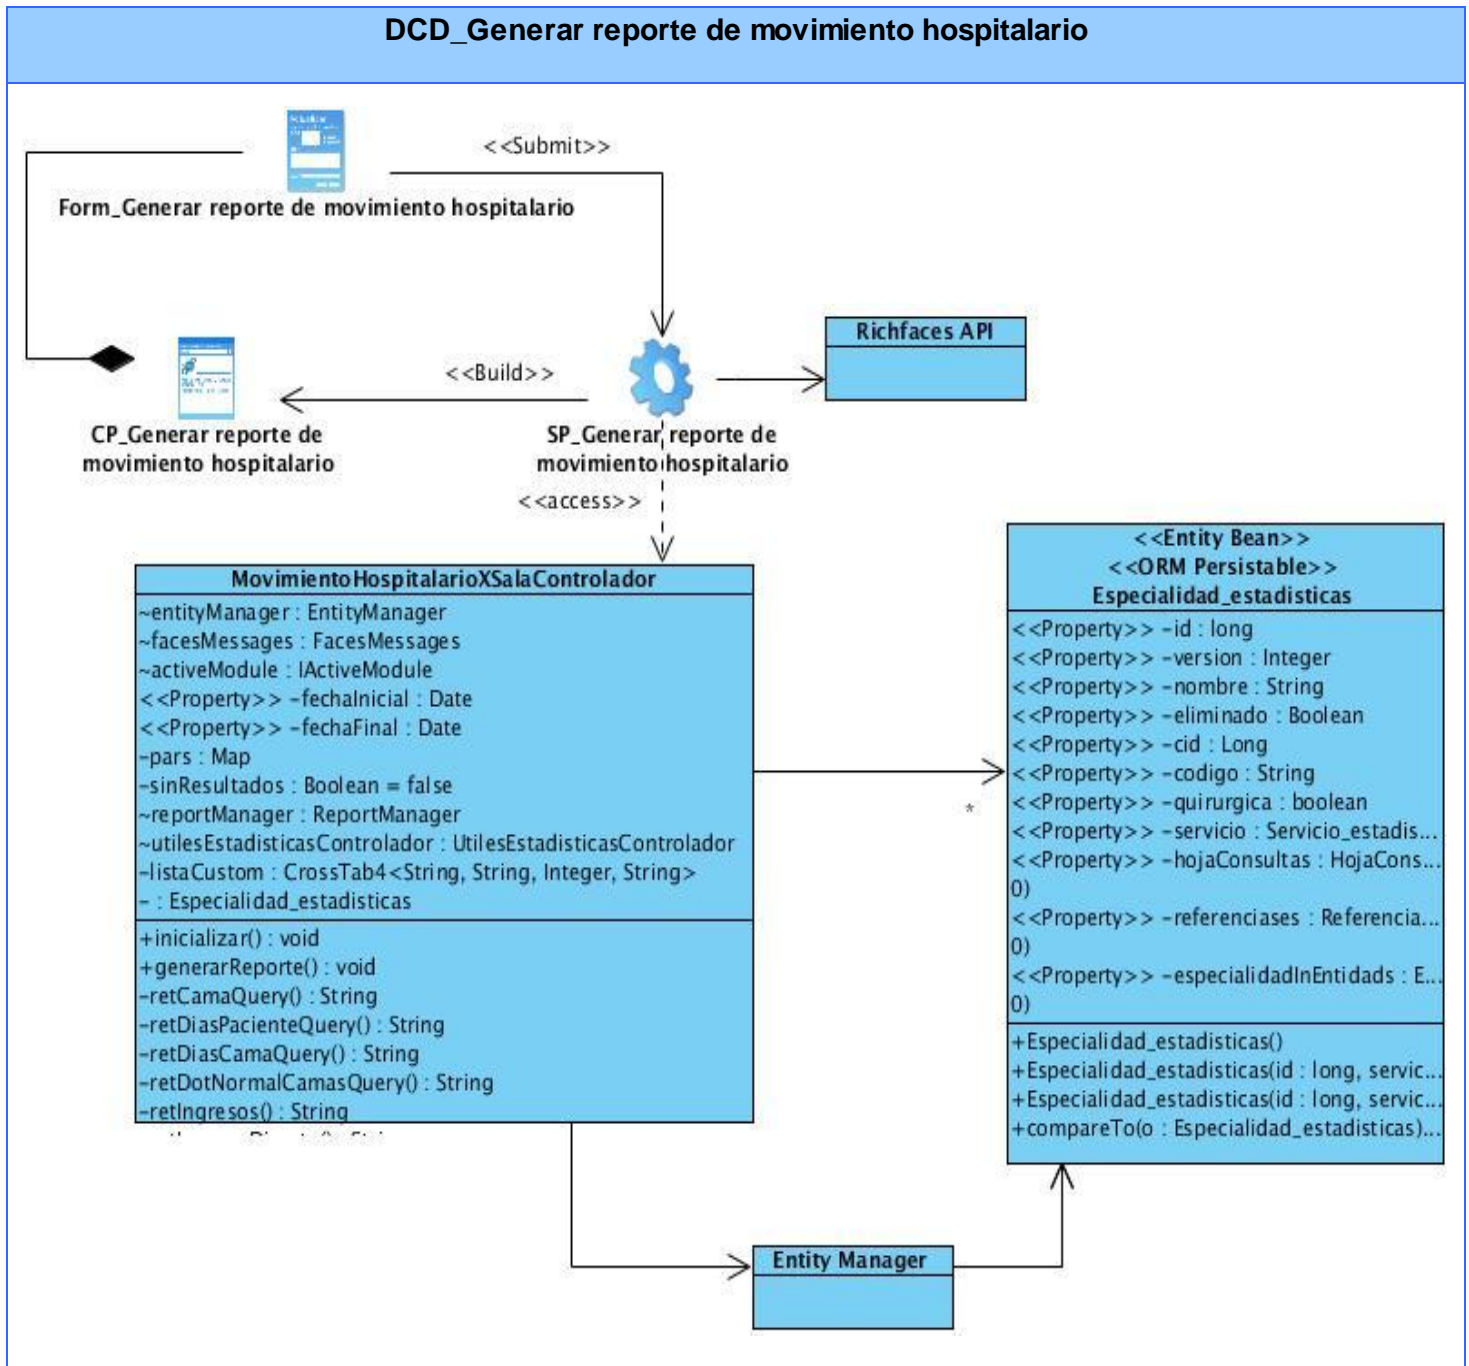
DCD_Generar reporte de movimiento hospitalario

<<Submit>>

Form_Generar reporte de movimiento hospitalario

Richfaces API

<<Build>>

CP_Generar reporte de movimiento hospitalario

SP_Generar reporte de movimiento hospitalario

<<access>>

MovimientoHospitalarioXSalaControlador
~entityManager : EntityManager
~facesMessages : FacesMessages
~activeModule : IActiveModule
<<Property>> -fechaInicial : Date
<<Property>> -fechaFinal : Date
-pars : Map
-sinResultados : Boolean = false
~reportManager : ReportManager
~utilesEstadisticasControlador : UtilesEstadisticasControlador
-listaCustom : CrossTab4<String, String, Integer, String>
- : Especialidad_estadisticas
+inicializar() : void
+generarReporte() : void
-retCamaQuery() : String
-retDiasPacienteQuery() : String
-retDiasCamaQuery() : String
-retDotNormalCamasQuery() : String
-retIngresos() : String

<<Entity Bean>>
<<ORM Persistable>>
Especialidad_estadisticas
<<Property>> -id : long
<<Property>> -version : Integer
<<Property>> -nombre : String
<<Property>> -eliminado : Boolean
<<Property>> -cid : Long
<<Property>> -codigo : String
<<Property>> -quirurgica : boolean
<<Property>> -servicio : Servicio_estadis...
<<Property>> -hojaConsultas : HojaCons...
0)
<<Property>> -referenciases : Referencia...
0)
<<Property>> -especialidadInEntidads : E...
0)
+Especialidad_estadisticas()
+Especialidad_estadisticas(id : long, servic...
+Especialidad_estadisticas(id : long, servic...
+compareTo(o : Especialidad_estadisticas)...

*

Entity Manager